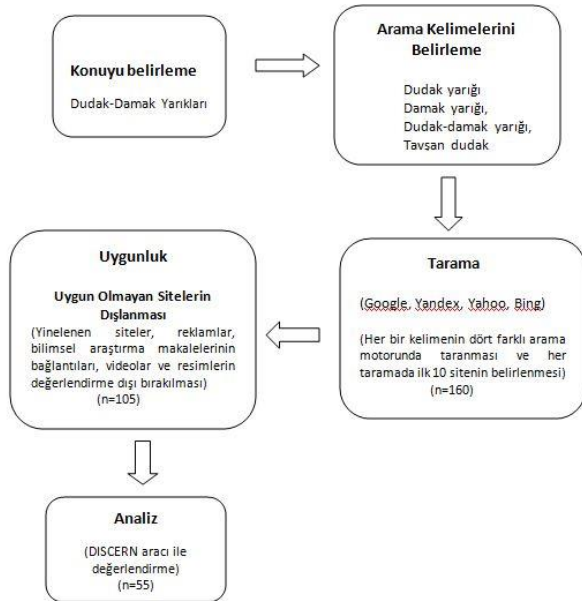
Konuyu belirleme

Dudak-Damak Yarıkları

Arama Kelimelerini Belirleme

Dudak yarığı
Damak yarığı,
Dudak-damak yarığı,
Tavşan dudak

Tarama

(Google, Yandex, Yahoo, Bing)

(Her bir kelimenin dört farklı arama motorunda taranması ve her taramada ilk 10 sitenin belirlenmesi)
(n=160)

Uygunluk

Uygun Olmayan Sitelerin Dışlanması
(Yinelenen siteler, reklamlar, bilimsel araştırma makalelerinin bağlantıları, videolar ve resimlerin değerlendirme dışı bırakılması)
(n=105)

Analiz

(DISCERN aracı ile değerlendirme)
(n=55)